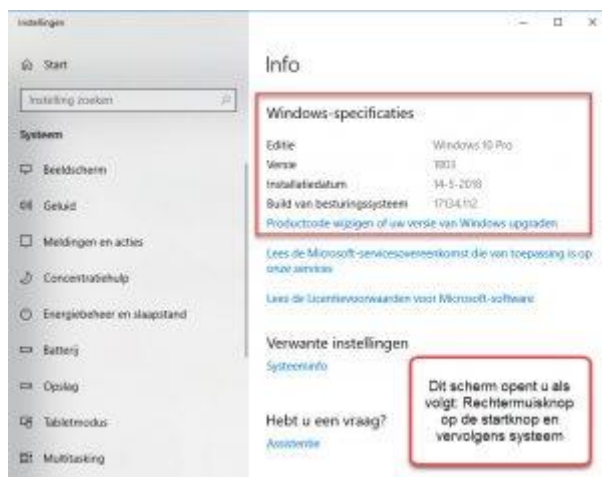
Instellingen

Start

Instelling zoeken

Systeem

Beeldscherm

Geluid

Meldingen en acties

Concentratiehulp

Energiebeheer en slaapstand

Batterij

Opslag

Tabletmodus

Multitasking

Info

Windows-specificaties

| | |
|---|---|
| Editie | Windows 10 Pro |
| Versie | 1803 |
| Installatiedatum | 14-5-2018 |
| Build van besturingssysteem | 17134.112 |

Productcode wijzigen of uw versie van Windows upgraden

Lees de Microsoft-serviceovereenkomst die van toepassing is op onze services

Lees de Licentievoorwaarden voor Microsoft-software

Verwante instellingen

Systeeminfo

Hebt u een vraag?

Assistentie

Dit scherm opent u als volgt: Rechtermuisknop op de startknop en vervolgens systeem